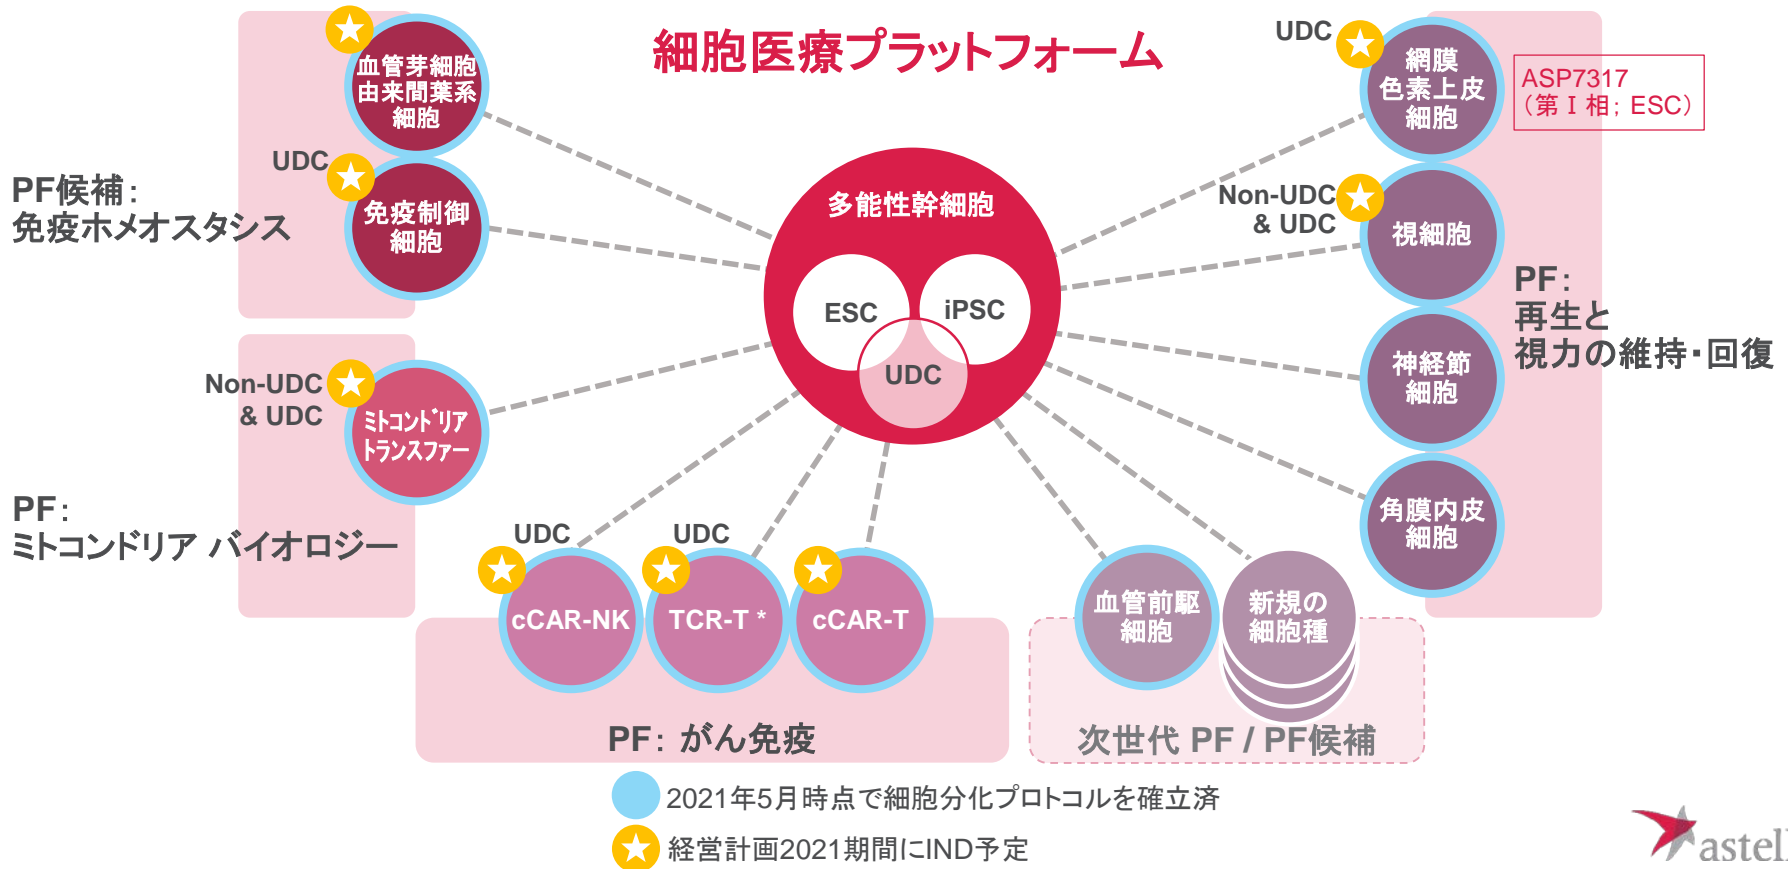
細胞医療プラットフォーム

多能性幹細胞
ESC
iPSC
UDC

血管芽細胞由来間葉系細胞

UDC
免疫制御細胞

PF候補：
免疫ホメオスタシス

Non-UDC
& UDC
ミトコンドリアトランスファー

PF：
ミトコンドリア バイオロジー

UDC
cCAR-NK
UDC
TCR-T *
cCAR-T

PF：がん免疫

血管前駆細胞
新規の細胞種

次世代 PF / PF候補

UDC
網膜色素上皮細胞
ASP7317
（第Ⅰ相；ESC）

Non-UDC
& UDC
視細胞

神経節細胞

角膜内皮細胞

PF：
再生と
視力の維持・回復

2021年5月時点で細胞分化プロトコルを確立済
経営計画2021期間にIND予定

astel